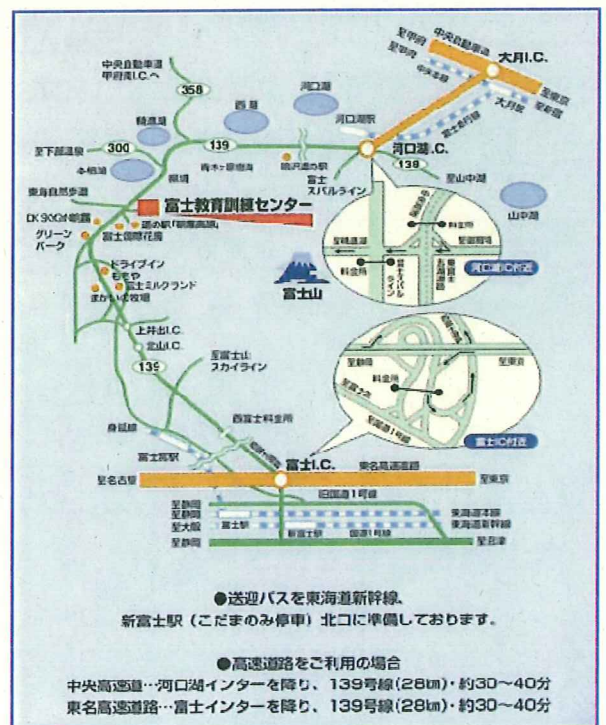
中央自動車道
甲府南I.C.へ
358
西湖
河口湖
精進湖
至甲府
中央自動車道
大月I.C.
至東京
300
139
河口湖駅
至下部温泉
本栖湖
青木ヶ原樹海
鳴沢道の駅
河口湖I.C.
139
富士スバルライン
至山中湖
東海自然歩道
富士教育訓練センター
道の駅「朝霧高原」
山中湖
グリーンパーク
富士朝霧花園
料金所
ドライブイン もちや
富士ミルクランド
まかいの牧場
富士山
河口湖IC付近
上井出I.C.
北山I.C.
139
至富士山スカイライン
至東京
料金所
西富士料金所
身延線
富士宮駅
富士IC付近
富士I.C.
東名高速道路
至東京
至名古屋
旧国道1号線
至静岡
至静岡
至大阪
富士駅
新富士駅
国道1号線
東海道本線
東海道新幹線
至静岡
至沼津

●送迎バスを東海道新幹線、新富士駅（こだまのみ停車）北口に準備しております。

●高速道路をご利用の場合
中央高速道…河口湖インターを降り、139号線(28㎞)・約30〜40分
東名高速道路…富士インターを降り、139号線(28㎞)・約30〜40分